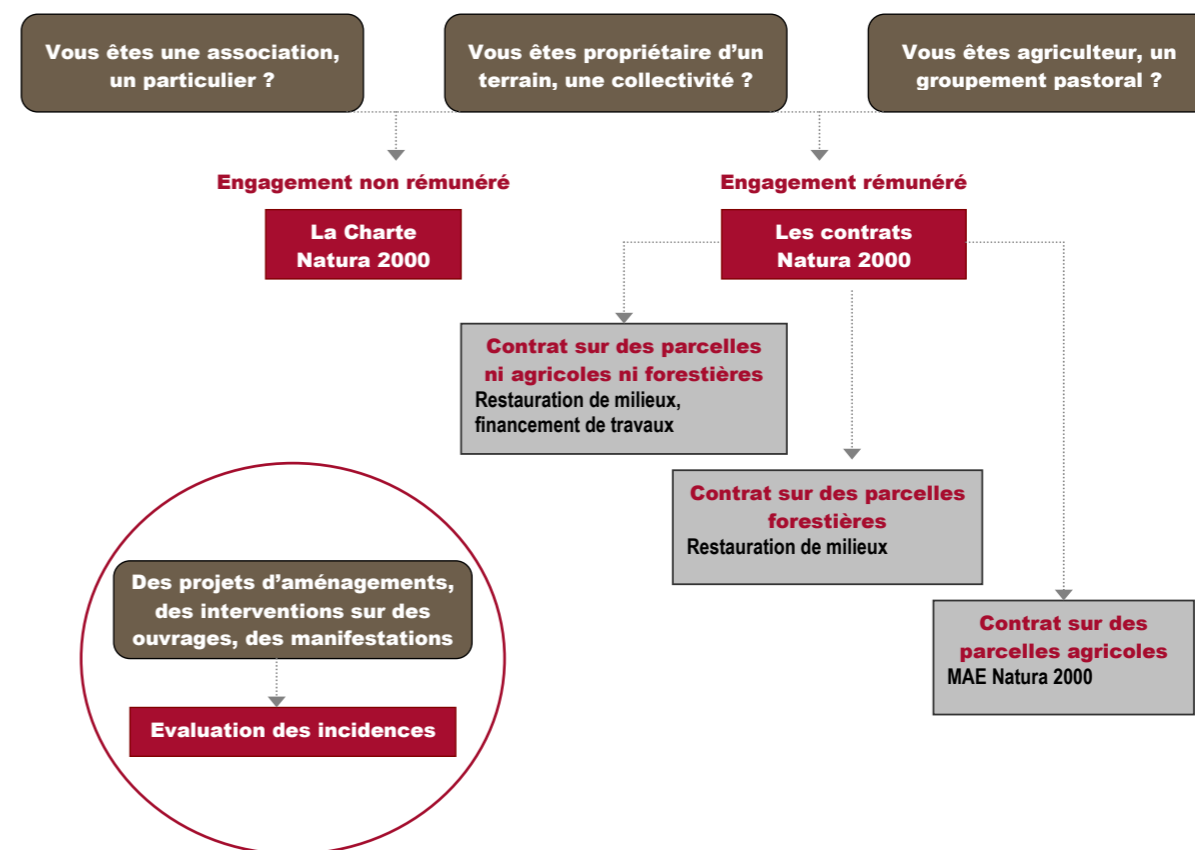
Vous êtes une association, un particulier ?

Vous êtes propriétaire d'un terrain, une collectivité ?

Vous êtes agriculteur, un groupement pastoral ?

Engagement non rémunéré

La Charte Natura 2000

Engagement rémunéré

Les contrats Natura 2000

Contrat sur des parcelles ni agricoles ni forestières
Restauration de milieux, financement de travaux

Contrat sur des parcelles forestières
Restauration de milieux

Contrat sur des parcelles agricoles
MAE Natura 2000

Des projets d'aménagements, des interventions sur des ouvrages, des manifestations

Evaluation des incidences